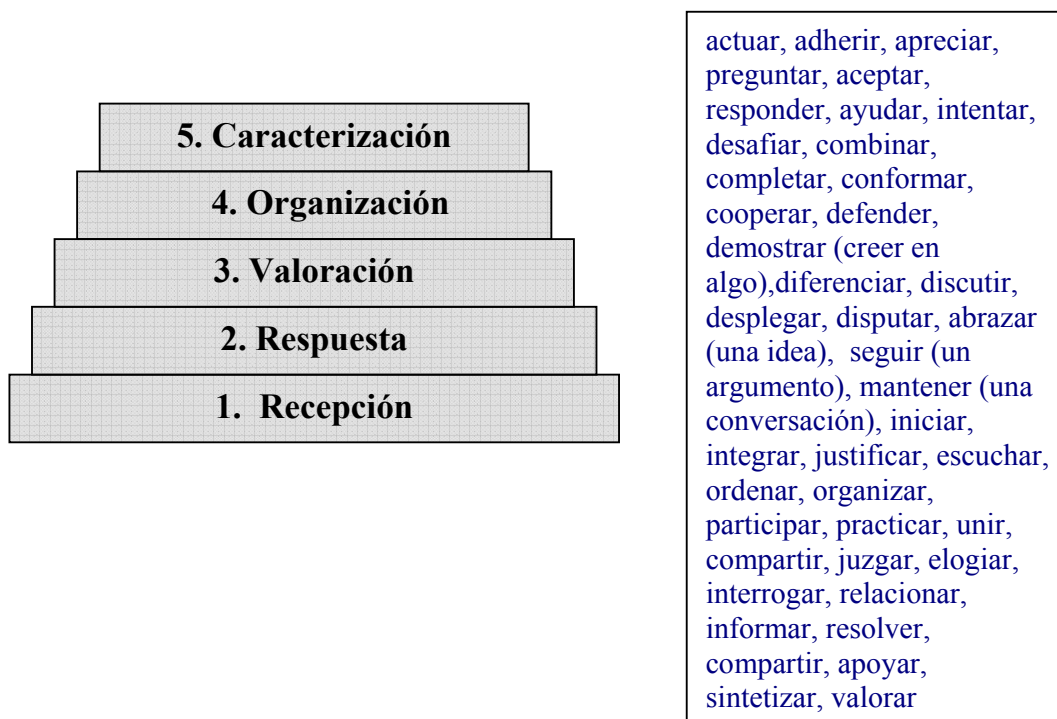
5. Caracterización
4. Organización
3. Valoración
2. Respuesta
1. Recepción

actuar, adherir, apreciar, preguntar, aceptar, responder, ayudar, intentar, desafiar, combinar, completar, conformar, cooperar, defender, demostrar (creer en algo),diferenciar, discutir, desplegar, disputar, abrazar (una idea), seguir (un argumento), mantener (una conversación), iniciar, integrar, justificar, escuchar, ordenar, organizar, participar, practicar, unir, compartir, juzgar, elogiar, interrogar, relacionar, informar, resolver, compartir, apoyar, sintetizar, valorar